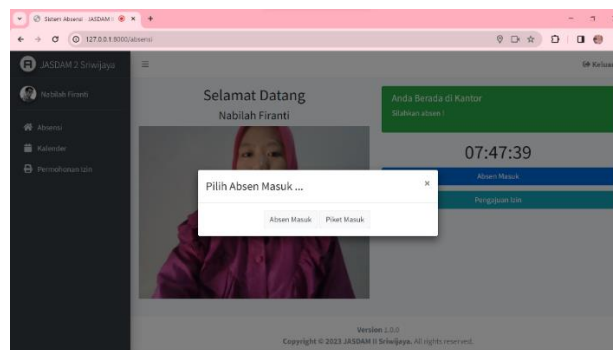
Sistem Absensi JASDAM ×
+
127.0.0.1:8000/absensi
JASDAM 2 Sriwijaya
≡
Keluar
Nabilah Firanti
Absensi
Kalender
Permohonan Izin
Selamat Datang
Nabilah Firanti
Anda Berada di Kantor
Silahkan absen !
07:47:39
Absen Masuk
Pengajuan Izin
Pilih Absen Masuk ...
×
Absen Masuk
Piket Masuk
Version 1.0.0
Copyright © 2023 JASDAM II Sriwijaya. All rights reserved.